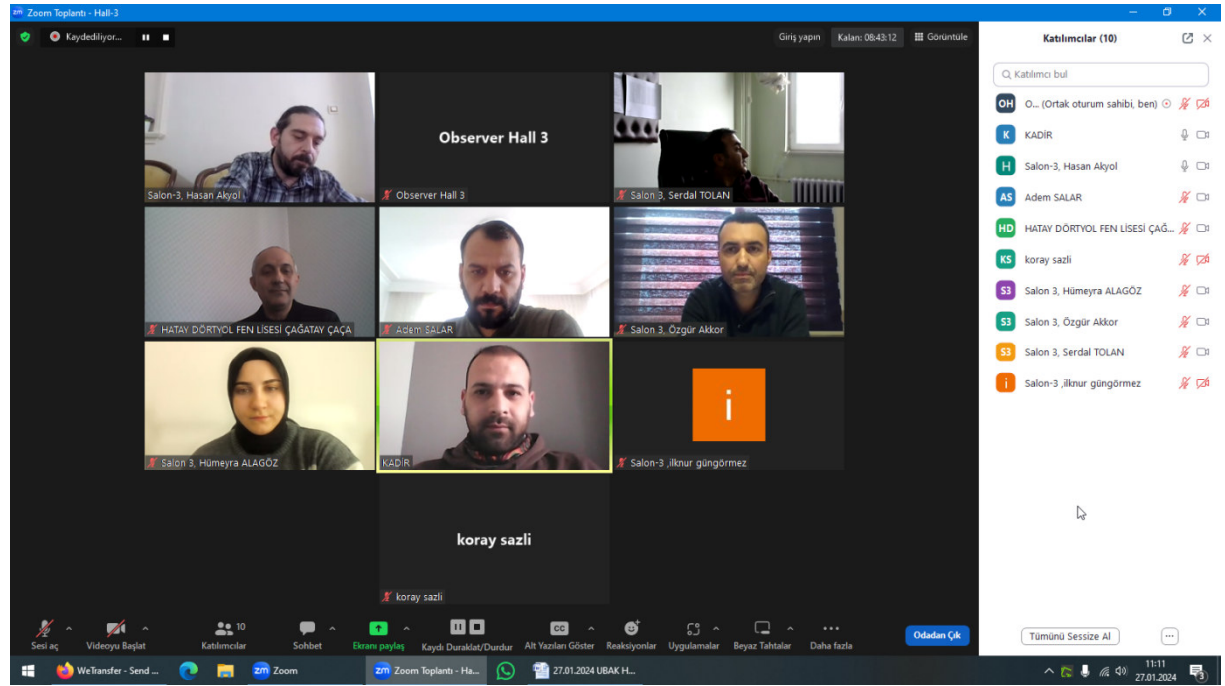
Zoom Toplantı - Hall-3

Kaydediliyor...

Giriş yapın Kalan: 08:43:12 Görüntüle

Salon-3, Hasan Akyol

Observer Hall 3

Observer Hall 3

Salon 3, Serdal TOLAN

HATAY DÖRTYOL FEN LİSESİ ÇAĞATAY ÇAÇA

Adem SALAR

Salon 3, Özgür Akkor

Salon 3, Hümeyra ALAGÖZ

KADİR

i

Salon-3 ,ilknur güngörmez

koray sazli

koray sazli

Katılımcılar (10)

Katılımcı bul

OH O... (Ortak oturum sahibi, ben)

K KADİR

H Salon-3, Hasan Akyol

AS Adem SALAR

HD HATAY DÖRTYOL FEN LİSESİ ÇAĞ...

KS koray sazli

S3 Salon 3, Hümeyra ALAGÖZ

S3 Salon 3, Özgür Akkor

S3 Salon 3, Serdal TOLAN

i Salon-3 ,ilknur güngörmez

Sesi aç Videoyu Başlat 10 Katılımcılar Sohbet Ekranı paylaş Kaydı Duraklat/Durdur CC Alt Yazıları Göster Reaksiyonlar Uygulamalar Beyaz Tahtalar Daha fazla Odadan Çık

Tümünü Sessize Al ...

WeTransfer - Send ... Zoom Zoom Toplantı - Ha... 27.01.2024 UBAK H...

11:11 27.01.2024 3